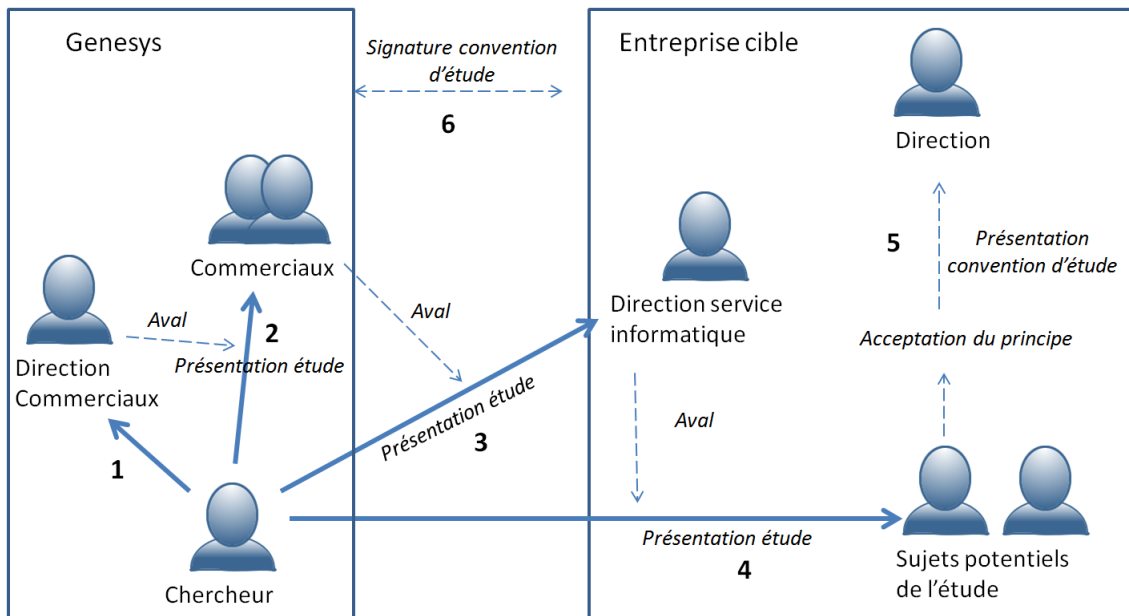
Genesys

Signature convention d'étude

6

Entreprise cible

Direction

Commerciaux

Direction service informatique

5

Présentation convention d'étude

Aval

Aval

2

Présentation étude

Acceptation du principe

Direction Commerciaux

Présentation étude

3

Aval

1

Chercheur

Présentation étude

4

Sujets potentiels de l'étude